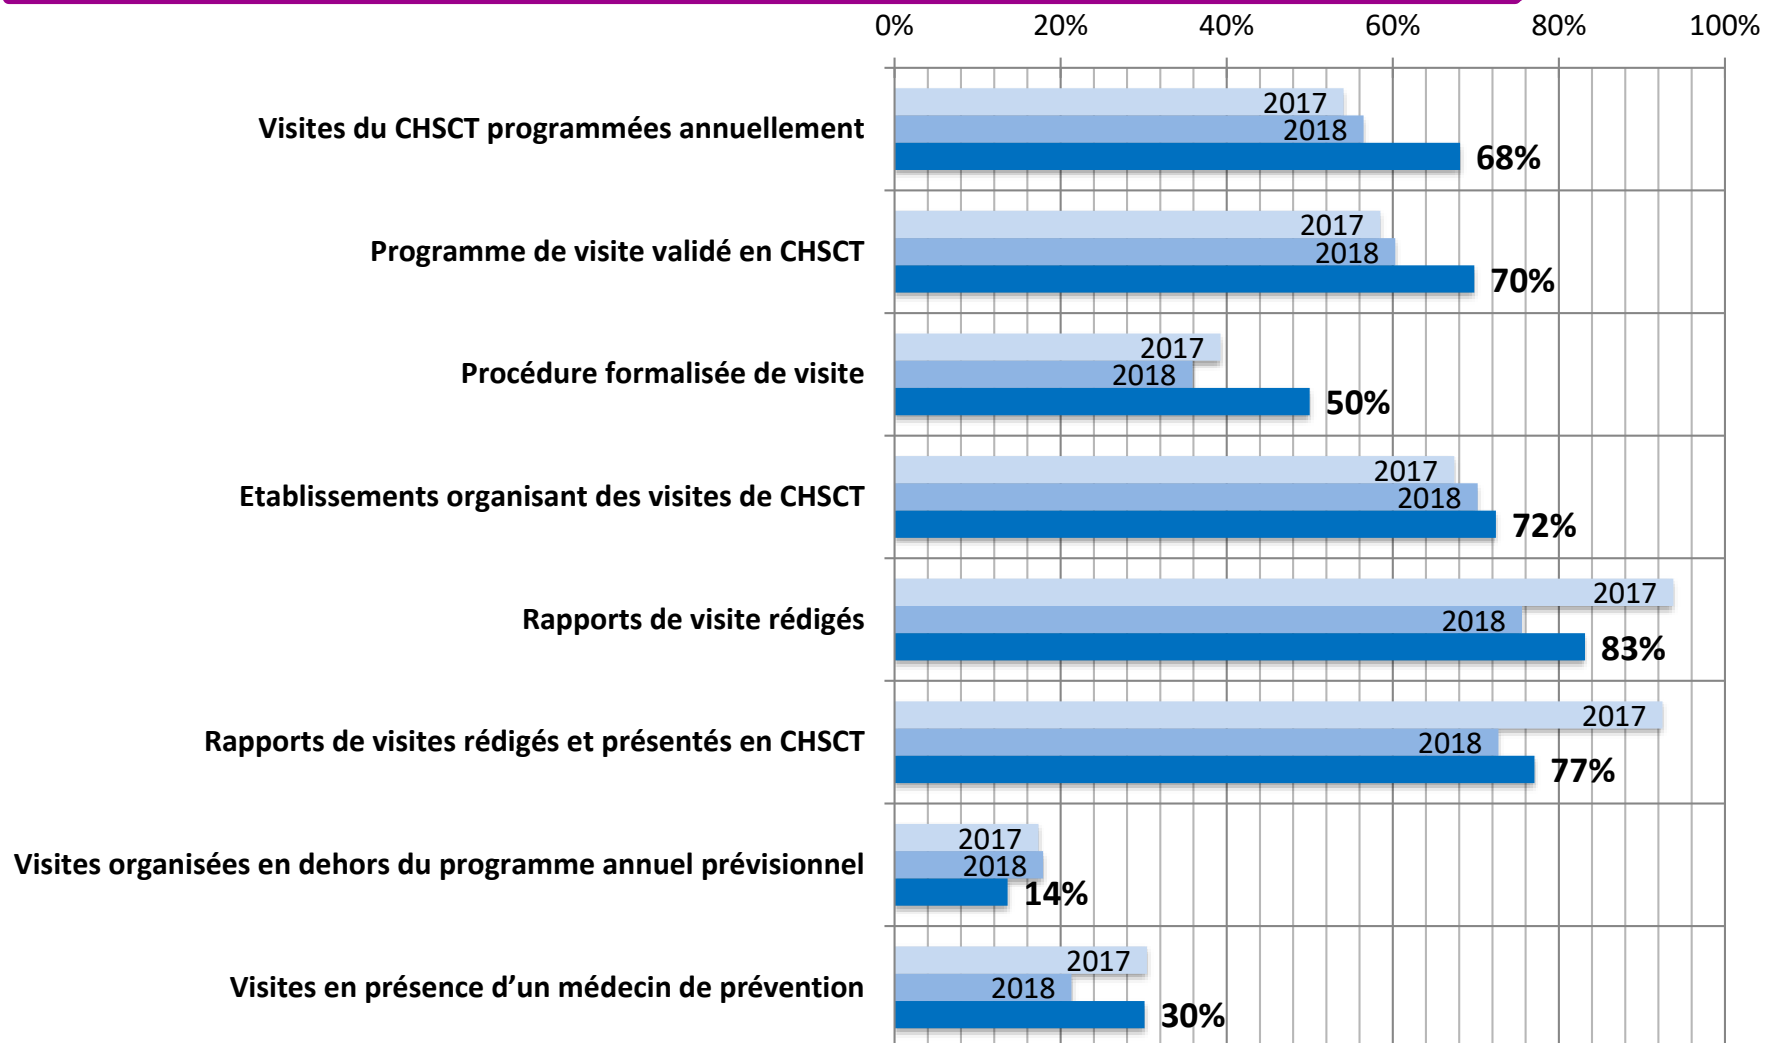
0% 20% 40% 60% 80% 100%

| | | | |
|---|---|---|---|
| Visites du CHSCT programmées annuellement | 2017 | 2018 | 68% |
| Programme de visite validé en CHSCT | 2017 | 2018 | 70% |
| Procédure formalisée de visite | 2017 | 2018 | 50% |
| Etablissements organisant des visites de CHSCT | 2017 | 2018 | 72% |
| Rapports de visite rédigés | 2017 | 2018 | 83% |
| Rapports de visites rédigés et présentés en CHSCT | 2017 | 2018 | 77% |
| Visites organisées en dehors du programme annuel prévisionnel | 2017 | 2018 | 14% |
| Visites en présence d'un médecin de prévention | 2017 | 2018 | 30% |